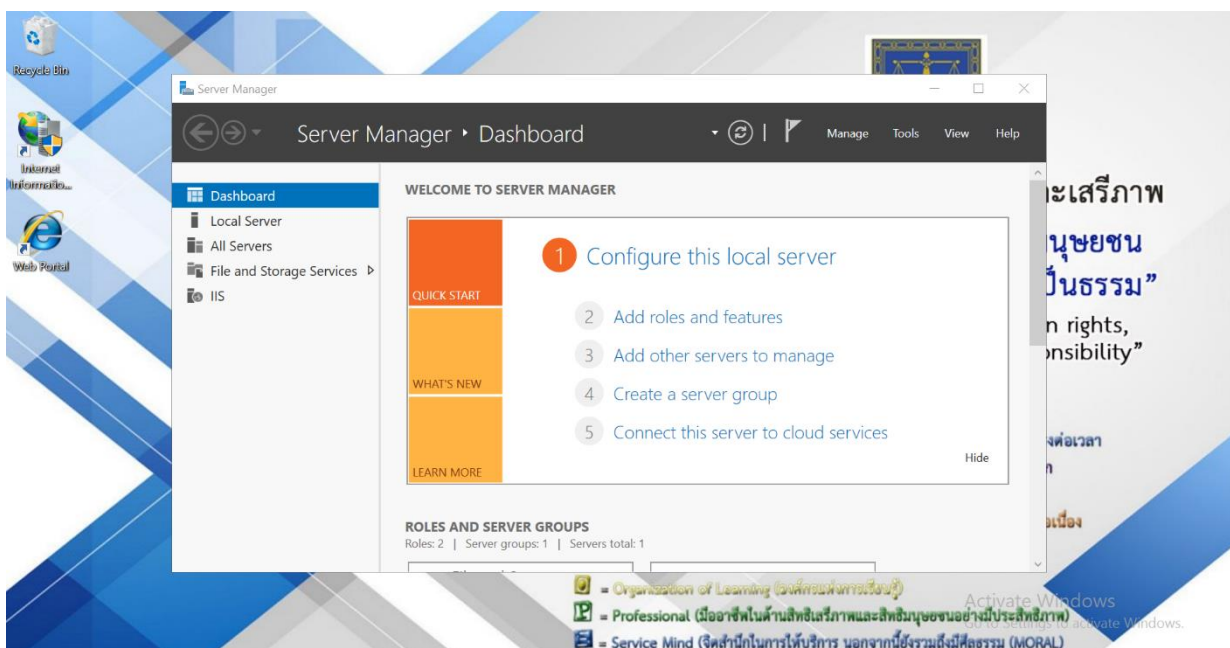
Recycle Bin

Internet Informatio...

Web Portal

Server Manager

Server Manager • Dashboard

Manage Tools View Help

Dashboard
Local Server
All Servers
File and Storage Services
IIS

WELCOME TO SERVER MANAGER

QUICK START

WHAT'S NEW

LEARN MORE

1 Configure this local server

2 Add roles and features

3 Add other servers to manage

4 Create a server group

5 Connect this server to cloud services

Hide

ROLES AND SERVER GROUPS
Roles: 2 | Server groups: 1 | Servers total: 1

ะเสรีภาพ
นุษยชน
ป็นธรรม”
n rights,
nsibility”

งต่อเวลา

อเนื่อง

= Organization of Learning (องค์กรแห่งการเรียนรู้)

= Professional (มืออาชีพในด้านสิทธิเสรีภาพและสิทธิมนุษยชนอย่างมีประสิทธิภาพ)

= Service Mind (จิตสำนึกในการให้บริการ นอกจากนี้ยังรวมถึงมีศีลธรรม (MORAL)

Activate Windows
Go to Settings to activate Windows.